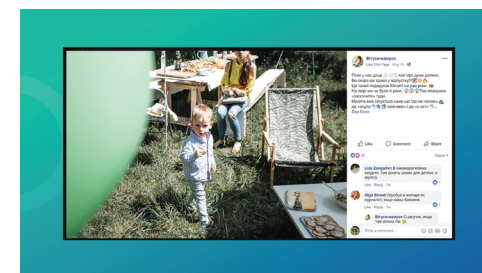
Вітусе-нанусе
Like This Page · May 16

Поки у нас дощ ☺ ☺ я хочу щоб всі були поруч. Бо скоро ми знову у відпустку 😍
Це такий подарунок Микиті на два роки 😍
На жаль не всі були в ранці 😊 Тепер ми вже «засоснули» туди.
Микита вже кількість сказав що там як «вітає» 🙂 де-сюди 😍 и для найкращого там 😀
See More

Like Comment Share

Lida Bongelleh В Украинской візьмете сюди. Там дивно, щоби дітям, а щось нам 😊
Like · Reply

Olga Shved Сергій у котиків як скорочено, то може мама Ізабелла
Like · Reply

Вітусе-нанусе 😊 вкусно, мабуть там вчора
Like · Reply

Write a comment...